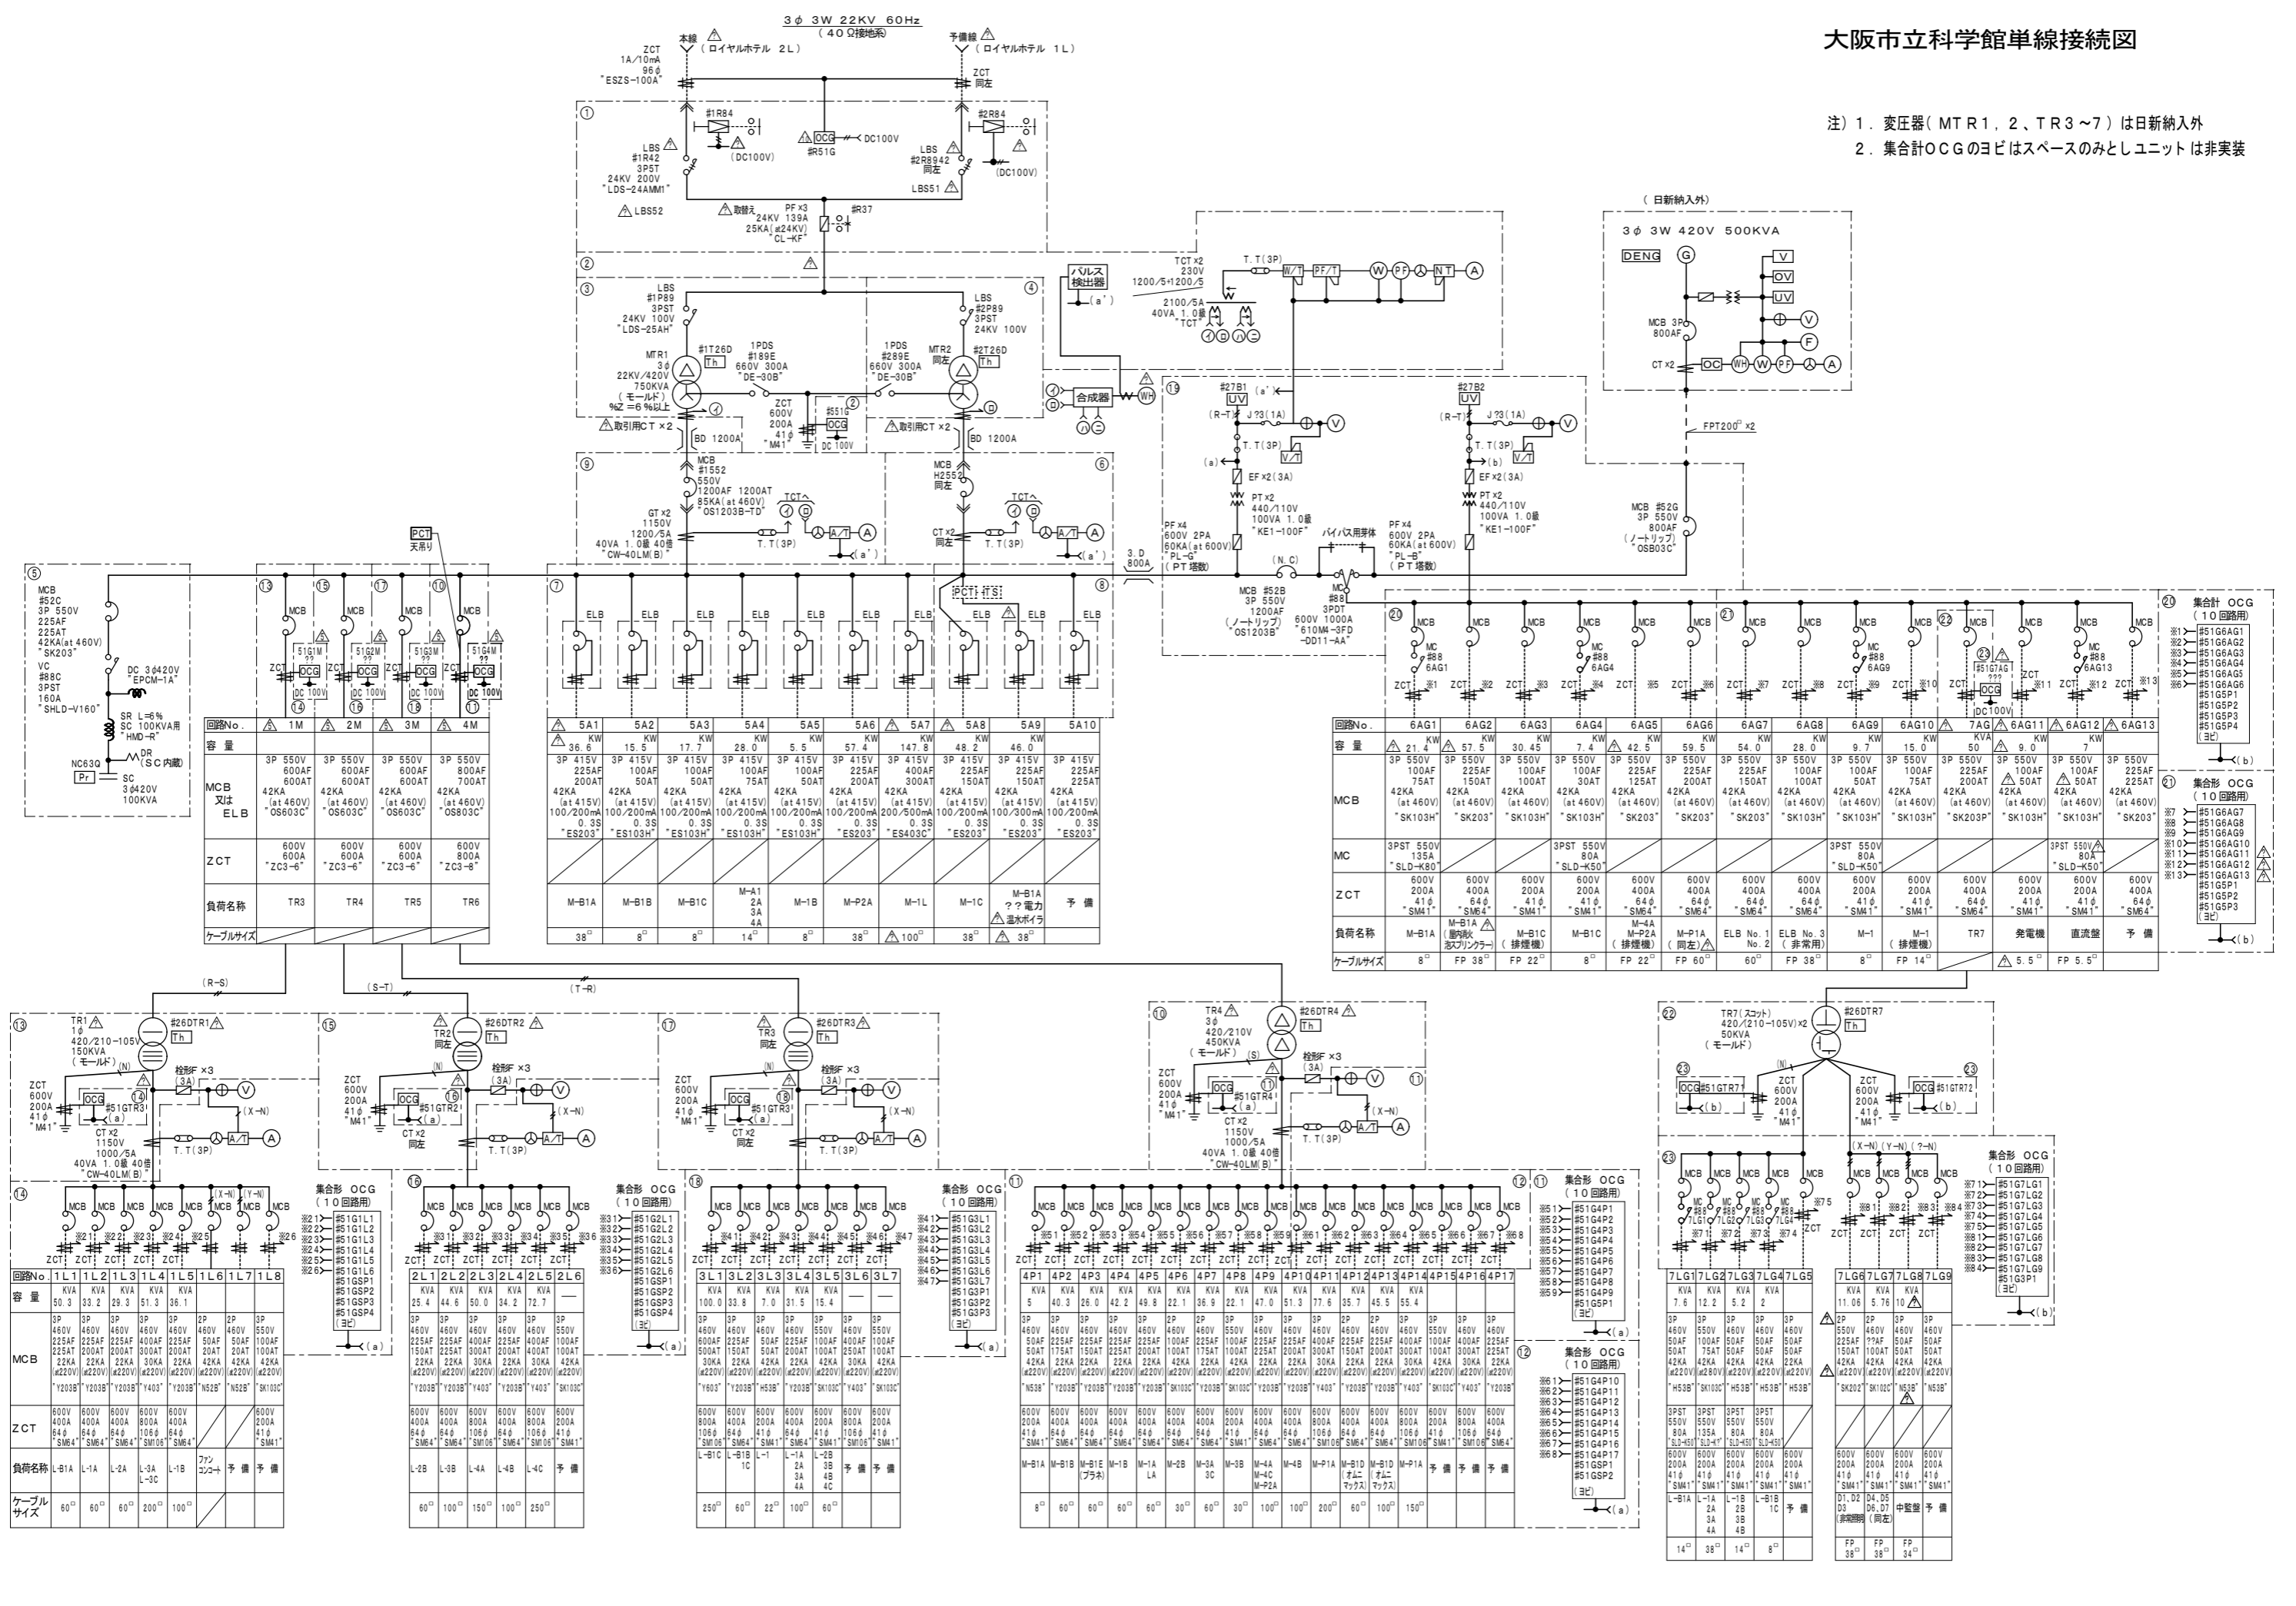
大阪市立科学館単線接続図

注）1．変圧器（ＭＴＲ１，２、ＴＲ３～７）は日新納入外
2．集合計ＯＣＧのヨビはスペースのみとしユニットは非実装

3φ 3W 22KV 60Hz
（40Ω接地系）

本線（ロイヤルホテル 2L）
予備線（ロイヤルホテル 1L）

ZCT 1A/10mA 96φ "ESZS-100A"
ZCT 同左

#1R84
#2R84
(DC100V)
OCG #R51G DC100V
LBS #1R42 3PST 24KV 200V "LDS-24AMM1"
LBS #2R8942 同左
LBS51
LBS52
取替え
PF ×3 24KV 139A 25KA(at24KV) "CL-KF"
#R37

LBS #1P89 3PST 24KV 100V "LDS-25AH"
LBS #2P89 3PST 24KV 100V
MTR1 3φ 22KV/420V 750KVA （モールド） %Z＝6％以上
MTR2 同左
#1T26D Th
#2T26D Th
1PDS #189E 660V 300A "DE-30B"
1PDS #289E 660V 300A "DE-30B"
ZCT 600V 200A 41φ "M41"
#51G OCG DC 100V
取引用CT×2
BD 1200A

パルス検出器
TCT×2 230V 1200/5+1200/5
2100/5A 40VA 1.0級 "TCT"
T.T(3P)
W/T PF/T W PF NT A
合成器 WH

(日新納入外)
3φ 3W 420V 500KVA
DENG G
V OV UV V F
MCB 3P 800AF
CT ×2 OC WH W PF A
FPT200□ ×2

MCB #1552 550V 1200AF 1200AT 85KA(at 460V) "OS1203B-TD"
GT ×2 1150V 1200/5A 40VA 1.0級 40倍 "CW-40LM(B)"
MCB H2552 同左
CT ×2 同左
TCT A/T A T.T(3P) (a')

#27B1 UV (R-T) J ?3(1A) V T.T(3P) V/T EF ×2(3A) PT ×2 440/110V 100VA 1.0級 "KE1-100F"
#27B2 UV
PF ×4 600V 2PA 60KA(at 600V) "PL-G" (PT塔数)
PF ×4 600V 2PA 60KA(at 600V) "PL-B" (PT塔数)
MCB #52B 3P 550V 1200AF (ノートリップ) "OS1203B"
バイパス用筐体
MC #88 3PDT 600V 1000A "610MA-3FD -DD11-AA"
(N.C)
MCB #52G 3P 550V 800AF (ノートリップ) "OSB03C"
3.D 800A

PCT 天吊り
PCT TS

MCB #52C 3P 550V 225AF 225AT 42KA(at 460V) "SK203"
VC #88C 3PST 160A "SHLD-V160"
DC 3φ420V "EPCM-1A"
SR L=6% SC 100KVA用 "HMD-R"
DR (SC内蔵)
NC63Q Pr
SC 3φ420V 100KVA

| 回路No. | 1M | 2M | 3M | 4M |
|---|---|---|---|---|
| MCB 又は ELB | 3P 550V 600AF 600AT 42KA (at 460V) "OS603C" | 3P 550V 600AF 600AT 42KA (at 460V) "OS603C" | 3P 550V 600AF 600AT 42KA (at 460V) "OS603C" | 3P 550V 800AF 700AT 42KA (at 460V) "OS803C" |
| ZCT | 600V 600A "ZC3-6" | 600V 600A "ZC3-6" | 600V 600A "ZC3-6" | 600V 800A "ZC3-8" |
| 負荷名称 | TR3 | TR4 | TR5 | TR6 |
| ケーブルサイズ | | | | |

| 回路No. | 5A1 | 5A2 | 5A3 | 5A4 | 5A5 | 5A6 | 5A7 | 5A8 | 5A9 | 5A10 |
|---|---|---|---|---|---|---|---|---|---|---|
| 容量 KW | 36.6 | 15.5 | 17.7 | 28.0 | 5.5 | 57.4 | 147.8 | 48.2 | 46.0 | |
| MCB 又は ELB | 3P 415V 225AF 200AT 42KA (at 415V) 100/200mA 0.3S "ES203" | 3P 415V 100AF 50AT 42KA (at 415V) 100/200mA 0.3S "ES103H" | 3P 415V 100AF 50AT 42KA (at 415V) 100/200mA 0.3S "ES103H" | 3P 415V 100AF 75AT 42KA (at 415V) 100/200mA 0.3S "ES103H" | 3P 415V 100AF 50AT 42KA (at 415V) 100/200mA 0.3S "ES103H" | 3P 415V 225AF 200AT 42KA (at 415V) 100/200mA 0.3S "ES203" | 3P 415V 400AF 300AT 42KA (at 415V) 200/500mA 0.3S "ES403C" | 3P 415V 225AF 150AT 42KA (at 415V) 100/200mA 0.3S "ES203" | 3P 415V 225AF 150AT 42KA (at 415V) 100/300mA 0.3S "ES203" | 3P 415V 225AF 225AT 42KA (at 415V) 100/200mA 0.3S "ES203" |
| 負荷名称 | M-B1A | M-B1B | M-B1C | M-A1 2A 3A 4A | M-1B | M-P2A | M-1L | M-1C | M-B1A ??電力 温水ボイラ | 予備 |
| ケーブルサイズ | 38□ | 8□ | 8□ | 14□ | 8□ | 38□ | 100□ | 38□ | 38□ | |

| 回路No. | 6AG1 | 6AG2 | 6AG3 | 6AG4 | 6AG5 | 6AG6 | 6AG7 | 6AG8 | 6AG9 | 6AG10 | 7AG | 6AG11 | 6AG12 | 6AG13 |
|---|---|---|---|---|---|---|---|---|---|---|---|---|---|---|
| 容量 KW | 21.4 | 57.5 | 30.45 | 7.4 | 42.5 | 59.5 | 54.0 | 28.0 | 9.7 | 15.0 | KVA 50 | 9.0 | 7 | |
| MCB | 3P 550V 100AF 75AT 42KA (at 460V) "SK103H" | 3P 550V 225AF 150AT 42KA (at 460V) "SK203" | 3P 550V 100AF 30AT 42KA (at 460V) "SK103H" | 3P 550V 100AF 50AT 42KA (at 460V) "SK103H" | 3P 550V 225AF 125AT 42KA (at 460V) "SK203" | 3P 550V 100AF 100AT 42KA (at 460V) "SK203" | 3P 550V 225AF 150AT 42KA (at 460V) "SK203" | 3P 550V 100AF 100AT 42KA (at 460V) "SK103H" | 3P 550V 100AF 50AT 42KA (at 460V) "SK103H" | 3P 550V 100AF 50AT 42KA (at 460V) "SK103H" | 3P 550V 225AF 200AT 42KA (at 460V) "SK203P" | 3P 550V 100AF 50AT 42KA (at 460V) "SK103H" | 3P 550V 100AF 50AT 42KA (at 460V) "SK103H" | 3P 550V 225AF 225AT 42KA (at 460V) "SK203" |
| MC | 3PST 550V 135A "SLD-K80" | | | 3PST 550V 80A "SLD-K50" | | | | | 3PST 550V 80A "SLD-K50" | | | | 3PST 550V 80A "SLD-K50" | |
| ZCT | 600V 200A 41φ "SM41" | 600V 400A 64φ "SM64" | 600V 200A 41φ "SM41" | 600V 200A 41φ "SM41" | 600V 400A 64φ "SM64" | 600V 400A 64φ "SM64" | 600V 400A 64φ "SM64" | 600V 400A 64φ "SM64" | 600V 200A 41φ "SM41" | 600V 200A 41φ "SM41" | 600V 400A 64φ "SM64" | 600V 200A 41φ "SM41" | 600V 200A 41φ "SM41" | 600V 400A 64φ "SM64" |
| 負荷名称 | M-B1A | M-B1A (屋内消火泡スプリンクラー) | M-B1C (排煙機) | M-B1C | M-4A M-P2A (排煙機) | M-P1A (同左) | ELB No.1 No.2 | ELB No.3 (非常用) | M-1 | M-1 (排煙機) | TR7 | 発電機 | 直流盤 | 予備 |
| ケーブルサイズ | 8□ | FP 38□ | FP 22□ | 8□ | FP 22□ | FP 60□ | 60□ | FP 38□ | 8□ | FP 14□ | | 5.5□ | FP 5.5□ | |

⑳ 集合計 OCG （10回路用）
※1 #51G6AG1 ※2 #51G6AG2 ※3 #51G6AG3 ※4 #51G6AG4 ※5 #51G6AG5 ※6 #51G6AG6 #51G5P1 #51G5P2 #51G5P3 #51G5P4 (ヨビ) (b)

㉑ 集合形 OCG （10回路用）
※7 #51G6AG7 ※8 #51G6AG8 ※9 #51G6AG9 ※10 #51G6AG10 ※11 #51G6AG11 ※12 #51G6AG12 ※13 #51G6AG13 #51G5P1 #51G5P2 #51G5P3 (ヨビ) (b)

(R-S) (S-T) (T-R)

TR1 1φ 420/210-105V 150KVA (モールド) #26DTR1 Th
ZCT 600V 200A 41φ "M41" OCG #51GTR3 (a)
CT ×2 1150V 1000/5A 40VA 1.0級 40倍 "CW-40LM(B)"
栓形F ×3 (3A) V (X-N) T.T(3P) A/T A
TR2 同左 #26DTR2 Th
ZCT 600V 200A 41φ "M41" OCG #51GTR2 (a) CT ×2 同左
TR3 同左 #26DTR3 Th
ZCT 600V 200A 41φ "M41" OCG #51GTR3 (a) CT ×2 同左
TR4 3φ 420/210V 450KVA (モールド) #26DTR4 Th
ZCT 600V 200A 41φ "M41" OCG #51GTR4 (a)
CT ×2 1150V 1000/5A 40VA 1.0級 40倍 "CW-40LM(B)"
TR7 (スコット) 420/(210-105V)×2 50KVA (モールド) #26DTR7 Th
OCG #51GTR71 (b) ZCT 600V 200A 41φ "M41"
ZCT 600V 200A 41φ "M41" OCG #51GTR72 (b)

集合形 OCG （10回路用）
※21 #51G1L1 ※22 #51G1L2 ※23 #51G1L3 ※24 #51G1L4 ※25 #51G1L5 ※26 #51G1L6 #51GSP1 #51GSP2 #51GSP3 #51GSP4 (ヨビ) (a)

| 回路No. | 1L1 | 1L2 | 1L3 | 1L4 | 1L5 | 1L6 | 1L7 | 1L8 |
|---|---|---|---|---|---|---|---|---|
| 容量 KVA | 50.3 | 33.2 | 29.3 | 51.3 | 36.1 | | | |
| MCB | 3P 460V 225AF 225AT 22KA (at220V) "Y203B" | 3P 460V 225AF 200AT 22KA (at220V) "Y203B" | 3P 460V 225AF 200AT 22KA (at220V) "Y203B" | 3P 460V 400AF 300AT 30KA (at220V) "Y403" | 3P 460V 225AF 200AT 22KA (at220V) "Y203B" | 2P 460V 50AF 20AT 42KA (at220V) "N52B" | 2P 460V 50AF 20AT 42KA (at220V) "N52B" | 3P 550V 100AF 100AT 42KA (at220V) "SK103C" |
| ZCT | 600V 400A 64φ "SM64" | 600V 400A 64φ "SM64" | 600V 400A 64φ "SM64" | 600V 800A 106φ "SM106" | 600V 400A 64φ "SM64" | | | 600V 200A 41φ "SM41" |
| 負荷名称 | L-B1A | L-1A | L-2A | L-3A L-3C | L-1B | ファンコンコート | 予備 | 予備 |
| ケーブルサイズ | 60□ | 60□ | 60□ | 200□ | 100□ | | | |

集合形 OCG （10回路用）
※31 #51G2L1 ※32 #51G2L2 ※33 #51G2L3 ※34 #51G2L4 ※35 #51G2L5 ※36 #51G2L6 #51GSP1 #51GSP2 #51GSP3 #51GSP4 (ヨビ) (a)

| 回路No. | 2L1 | 2L2 | 2L3 | 2L4 | 2L5 | 2L6 |
|---|---|---|---|---|---|---|
| 容量 KVA | 25.4 | 44.6 | 50.0 | 34.2 | 72.7 | — |
| MCB | 3P 460V 225AF 150AT 22KA (at220V) "Y203B" | 3P 460V 400AF 250AT 30KA (at220V) "Y403" | 3P 460V 400AF 300AT 30KA (at220V) "Y403" | 3P 460V 225AF 200AT 22KA (at220V) "Y203B" | 3P 460V 400AF 300AT 30KA (at220V) "Y403" | 3P 550V 100AF 100AT 42KA (at220V) "SK103C" |
| ZCT | 600V 400A 64φ "SM64" | 600V 800A 106φ "SM106" | 600V 800A 106φ "SM106" | 600V 400A 64φ "SM64" | 600V 800A 106φ "SM106" | 600V 200A 41φ "SM41" |
| 負荷名称 | L-2B | L-3B | L-4A | L-4B | L-4C | 予備 |
| ケーブルサイズ | 60□ | 100□ | 150□ | 100□ | 250□ | |

集合形 OCG （10回路用）
※41 #51G3L1 ※42 #51G3L2 ※43 #51G3L3 ※44 #51G3L4 ※45 #51G3L5 ※46 #51G3L6 ※47 #51G3L7 #51G3P1 #51G3P2 #51G3P3 (ヨビ) (a)

| 回路No. | 3L1 | 3L2 | 3L3 | 3L4 | 3L5 | 3L6 | 3L7 |
|---|---|---|---|---|---|---|---|
| 容量 KVA | 100.0 | 33.8 | 7.0 | 31.5 | 15.4 | — | — |
| MCB | 3P 460V 600AF 500AT 30KA (at220V) "Y603" | 3P 460V 225AF 150AT 22KA (at220V) "Y203B" | 3P 460V 50AF 50AT 42KA (at220V) "H53B" | 3P 550V 100AF 100AT 42KA (at220V) "SK103C" | 3P 460V 225AF 100AT 22KA (at220V) "Y203B" | 3P 460V 400AF 300AT 30KA (at220V) "Y403" | 3P 550V 100AF 100AT 42KA (at220V) "SK103C" |
| ZCT | 600V 800A 106φ "SM106" | 600V 400A 64φ "SM64" | 600V 200A 41φ "SM41" | 600V 200A 41φ "SM41" | 600V 200A 41φ "SM41" | 600V 800A 106φ "SM106" | 600V 200A 41φ "SM41" |
| 負荷名称 | L-B1C | L-B1B 1C | L-1 | L-1A 2A 3A 4A | L-2B 3B 4B 4C | 予備 | 予備 |
| ケーブルサイズ | 250□ | 60□ | 22□ | 100□ | 60□ | | |

集合形 OCG （10回路用）
※51 #51G4P1 ※52 #51G4P2 ※53 #51G4P3 ※54 #51G4P4 ※55 #51G4P5 ※56 #51G4P6 ※57 #51G4P7 ※58 #51G4P8 ※59 #51G4P9 #51G5P1 (ヨビ) (a)

集合形 OCG （10回路用）
※61 #51G4P10 ※62 #51G4P11 ※63 #51G4P12 ※64 #51G4P13 ※65 #51G4P14 ※66 #51G4P15 ※67 #51G4P16 ※68 #51G4P17 #51GSP1 #51GSP2 (ヨビ) (a)

| 回路No. | 4P1 | 4P2 | 4P3 | 4P4 | 4P5 | 4P6 | 4P7 | 4P8 | 4P9 | 4P10 | 4P11 | 4P12 | 4P13 | 4P14 | 4P15 | 4P16 | 4P17 |
|---|---|---|---|---|---|---|---|---|---|---|---|---|---|---|---|---|---|
| 容量 KVA | 5 | 40.3 | 26.0 | 42.2 | 49.8 | 22.1 | 36.9 | 22.1 | 47.0 | 51.3 | 77.6 | 35.7 | 45.5 | 55.4 | | | |
| 負荷名称 | M-B1A | M-B1B | M-B1B (プラネ) | M-1B | M-1A LA | M-2B | M-3A 3C | M-3B | M-4B | M-P1A | M-B1D (オムニマックス) | M-B1D (オムニマックス) | M-P1A | 予備 | 予備 | 予備 | |
| ケーブルサイズ | 8□ | 60□ | 60□ | 60□ | 60□ | 30□ | 60□ | 30□ | 100□ | 100□ | 200□ | 60□ | 100□ | 150□ | | | |

集合形 OCG （10回路用）
※71 #51G7LG1 ※72 #51G7LG2 ※73 #51G7LG3 ※74 #51G7LG4 ※75 #51G7LG5 ※81 #51G7LG6 ※82 #51G7LG7 ※83 #51G7LG8 ※84 #51G7LG9 #51G3P1 (ヨビ) (b)

| 回路No. | 7LG1 | 7LG2 | 7LG3 | 7LG4 | 7LG5 | 7LG6 | 7LG7 | 7LG8 | 7LG9 |
|---|---|---|---|---|---|---|---|---|---|
| 容量 KVA | 7.6 | 12.2 | 5.2 | 2 | | 11.06 | 5.76 | 10.7 | |
| MCB | 3P 460V 50AF 50AT 42KA (at220V) "H53B" | 3P 550V 100AF 75AT 42KA (at220V) "SK103C" | 3P 460V 50AF 50AT 42KA (at220V) "H53B" | 3P 460V 50AF 50AT 42KA (at220V) "H53B" | 3P 460V 50AF 50AT 22KA (at220V) "H53B" | 2P 550V 225AF 150AT 42KA (at220V) "SK202" | 3P 550V ??AF 100AT 42KA (at220V) "SK102C" | 3P 460V 50AF 50AT 42KA (at220V) "N53B" | 3P 460V 50AF 50AT 42KA (at220V) "N53B" |
| MC | 3PST 550V 80A "SLD-K50" | 3PST 550V 135A "SLD-K80" | 3PST 550V 80A "SLD-K50" | 3PST 550V 80A "SLD-K50" | | | | | |
| ZCT | 600V 200A 41φ "SM41" | 600V 200A 41φ "SM41" | 600V 200A 41φ "SM41" | 600V 200A 41φ "SM41" | 600V 200A 41φ "SM41" | 600V 200A 41φ "SM41" | 600V 200A 41φ "SM41" | | 600V 200A 41φ "SM41" |
| 負荷名称 | L-B1A | L-1A 2A 3A 4A | L-1B 2B 3B 4B | L-B1B 1C | 予備 | D1,D2 D3 (非常照明) | D4,D5 D6,D7 (同左) | 中監盤 | 予備 |
| ケーブルサイズ | 14□ | 38□ | 14□ | 8□ | | FP 38□ | FP 38□ | FP 34□ | |